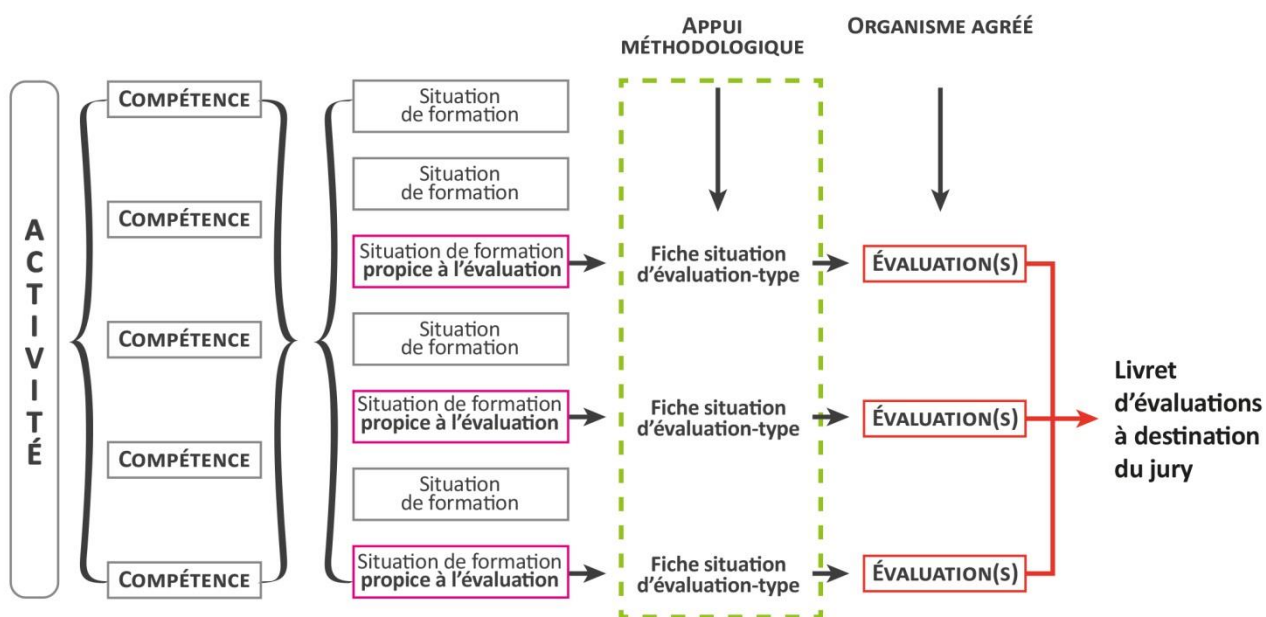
APPUI MÉTHODOLOGIQUE

ORGANISME AGRÉÉ

ACTIVITÉ

COMPÉTENCE

COMPÉTENCE

COMPÉTENCE

COMPÉTENCE

COMPÉTENCE

Situation de formation

Situation de formation

Situation de formation propice à l'évaluation

Situation de formation

Situation de formation propice à l'évaluation

Situation de formation

Situation de formation propice à l'évaluation

Fiche situation d'évaluation-type

Fiche situation d'évaluation-type

Fiche situation d'évaluation-type

ÉVALUATION(S)

ÉVALUATION(S)

ÉVALUATION(S)

Livret d'évaluations à destination du jury